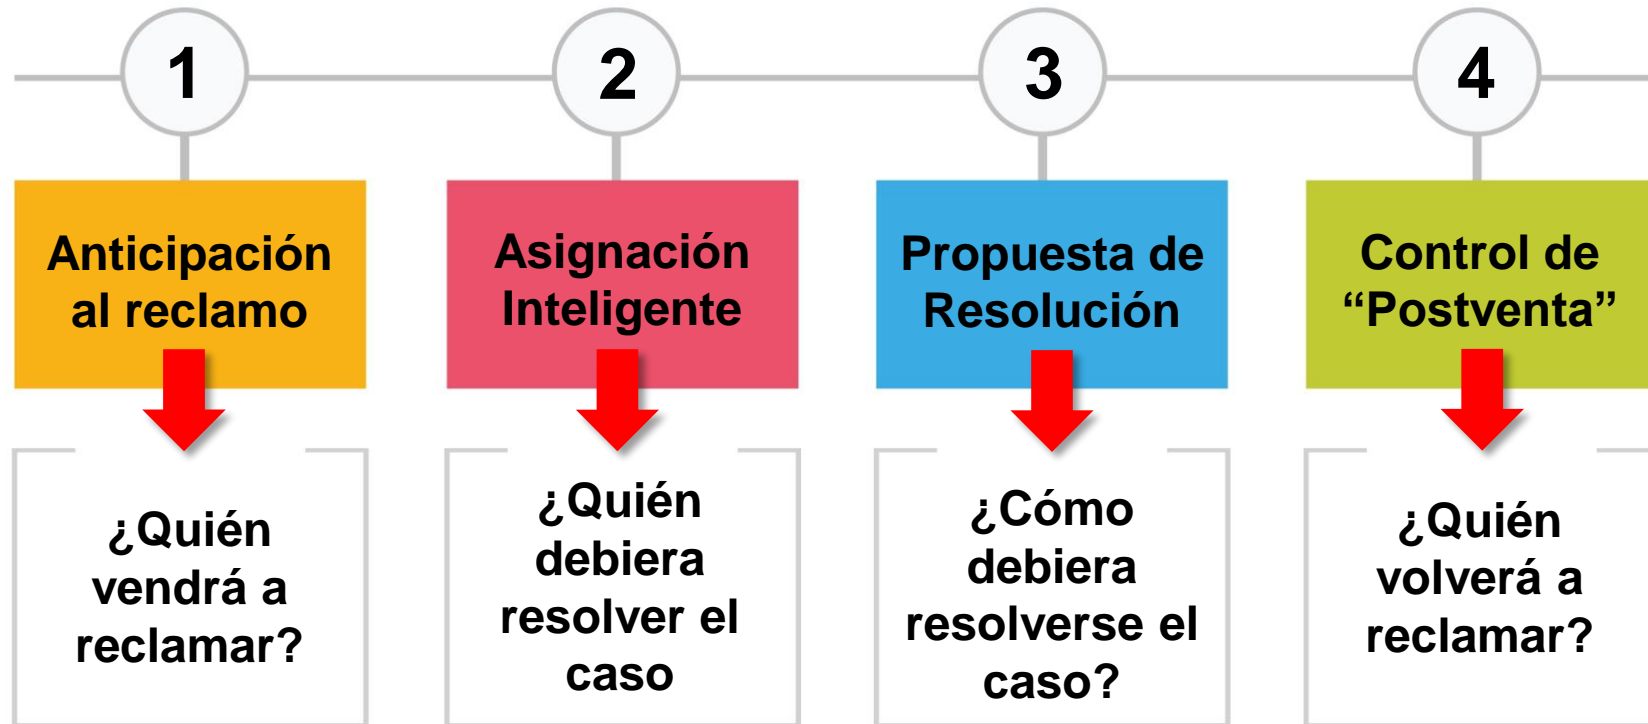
1

Anticipación al reclamo

¿Quién vendrá a reclamar?

2

Asignación Inteligente

¿Quién debiera resolver el caso

3

Propuesta de Resolución

¿Cómo debiera resolverse el caso?

4

Control de “Postventa”

¿Quién volverá a reclamar?